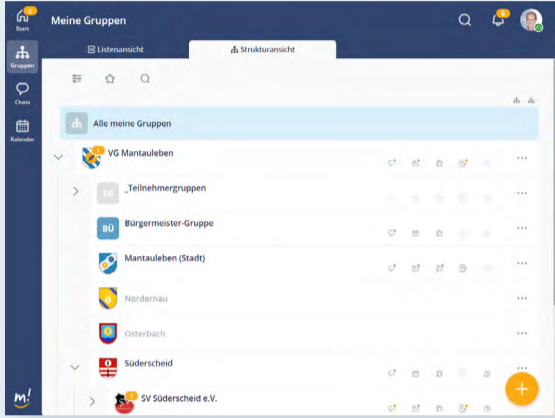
6
Start
Gruppen
Chats
Kalender
m!

Meine Gruppen

6

Listenansicht
Strukturansicht

Alle meine Gruppen

1
VG Mantauleben

TG
_Teilnehmergruppen

BÜ
Bürgermeister-Gruppe

Mantauleben (Stadt)

Nordernau

Osterbach

Süderscheid

2
SV Süderscheid e.V.